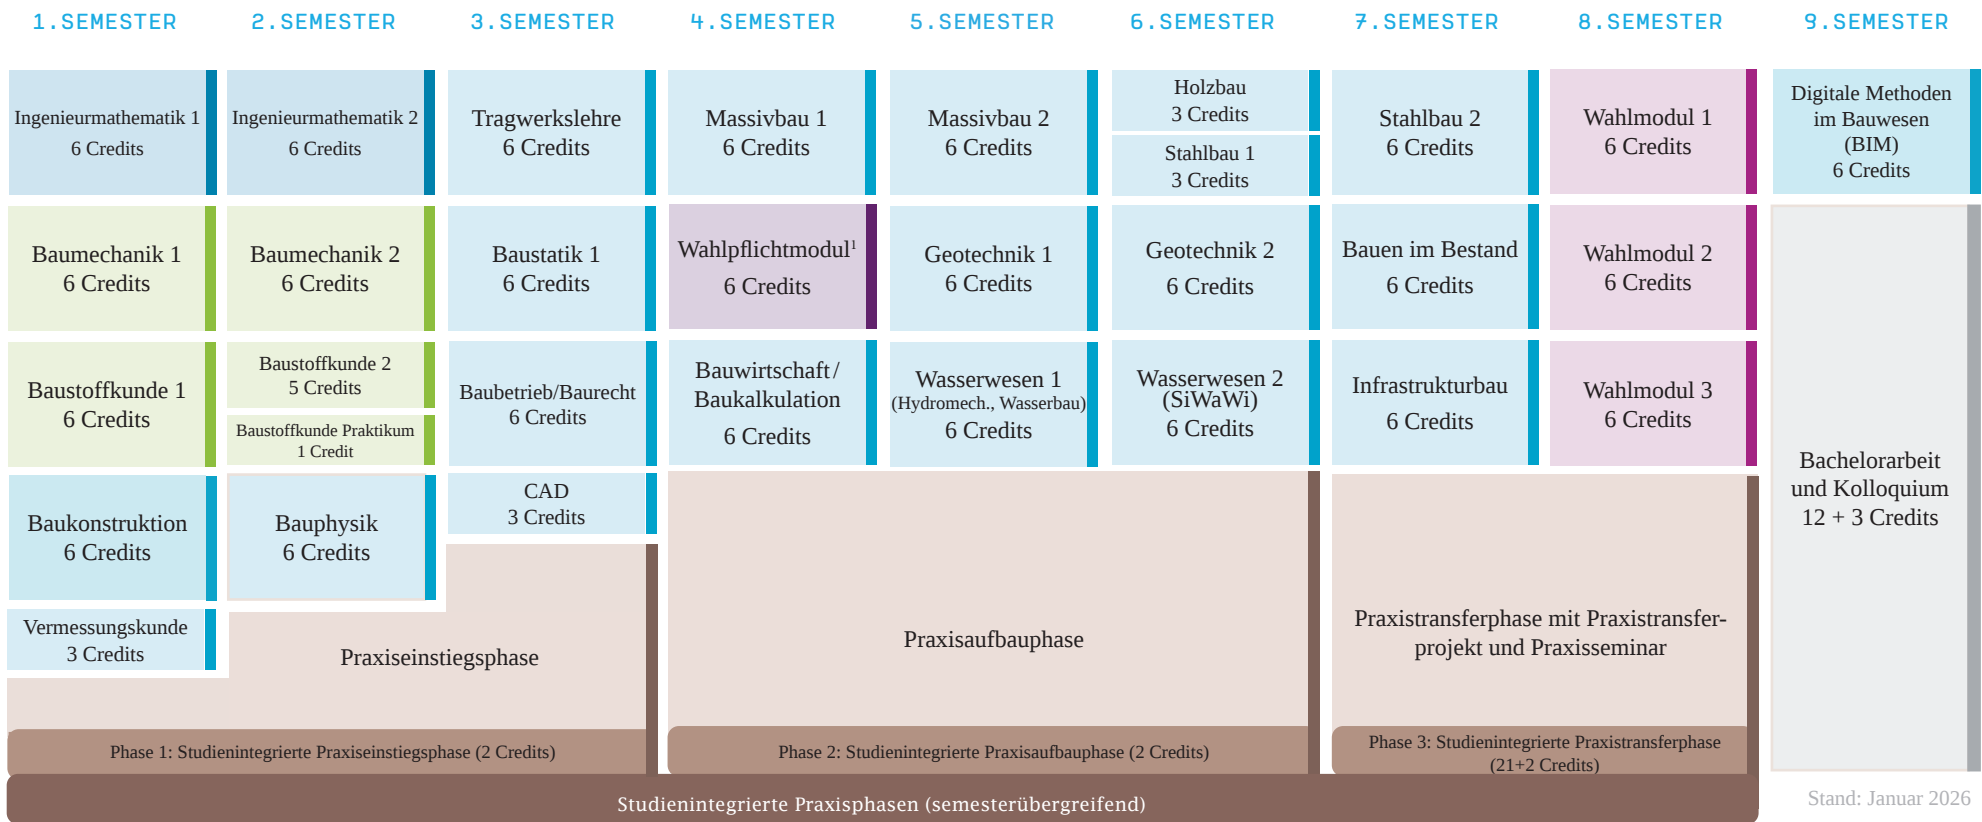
1.SEMESTER 2.SEMESTER 3.SEMESTER 4.SEMESTER 5.SEMESTER 6.SEMESTER 7.SEMESTER 8.SEMESTER 9.SEMESTER

Ingenieurmathematik 1
6 Credits

Baumechanik 1
6 Credits

Baustoffkunde 1
6 Credits

Baukonstruktion
6 Credits

Vermessungskunde
3 Credits

Ingenieurmathematik 2
6 Credits

Baumechanik 2
6 Credits

Baustoffkunde 2
5 Credits

Baustoffkunde Praktikum
1 Credit

Bauphysik
6 Credits

Tragwerkslehre
6 Credits

Baustatik 1
6 Credits

Baubetrieb/Baurecht
6 Credits

CAD
3 Credits

Massivbau 1
6 Credits

Wahlpflichtmodul$^1$
6 Credits

Bauwirtschaft / Baukalkulation
6 Credits

Massivbau 2
6 Credits

Geotechnik 1
6 Credits

Wasserwesen 1
(Hydromech., Wasserbau)
6 Credits

Holzbau
3 Credits

Stahlbau 1
3 Credits

Geotechnik 2
6 Credits

Wasserwesen 2
(SiWaWi)
6 Credits

Stahlbau 2
6 Credits

Bauen im Bestand
6 Credits

Infrastrukturbau
6 Credits

Wahlmodul 1
6 Credits

Wahlmodul 2
6 Credits

Wahlmodul 3
6 Credits

Digitale Methoden im Bauwesen (BIM)
6 Credits

Bachelorarbeit und Kolloquium
12 + 3 Credits

Praxiseinstiegsphase

Praxisaufbauphase

Praxistransferphase mit Praxistransferprojekt und Praxisseminar

Phase 1: Studienintegrierte Praxiseinstiegsphase (2 Credits)

Phase 2: Studienintegrierte Praxisaufbauphase (2 Credits)

Phase 3: Studienintegrierte Praxistransferphase (21+2 Credits)

Studienintegrierte Praxisphasen (semesterübergreifend)

Stand: Januar 2026